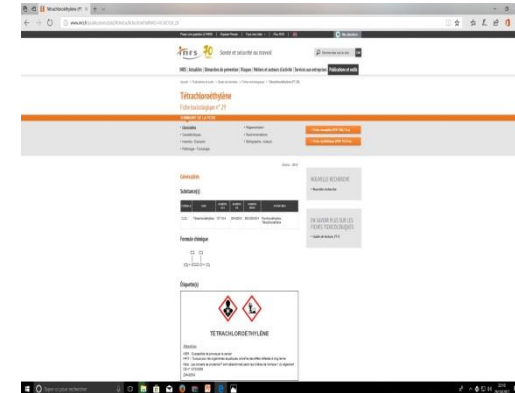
inrs Santé et sécurité au travail

Tétrachloroéthylène

Fiche toxicologique n° 29

Généralités

Substance(s)

Formule chimique

Étiquette(s)

TÉTRACHLORÉTHYLÈNE

Attention

NOUVELLE RECHERCHE

EN SAVOIR PLUS SUR LES FICHES TOXICOLOGIQUES